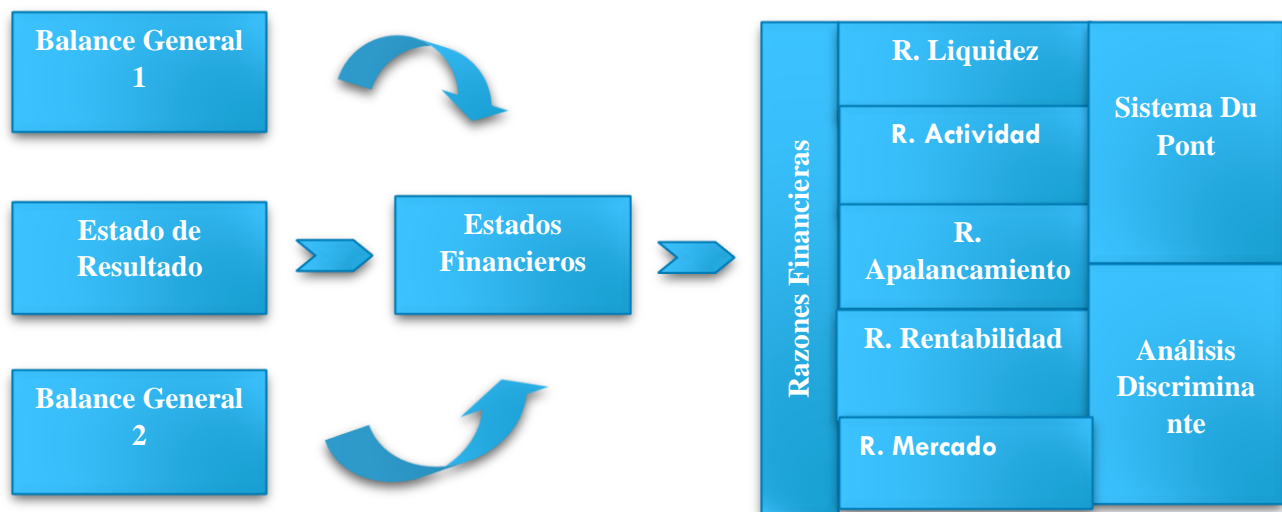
Balance General 1

Estado de Resultado

Balance General 2

Estados Financieros

Razones Financieras

R. Liquidez

R. Actividad

R. Apalancamiento

R. Rentabilidad

R. Mercado

Sistema Du Pont

Análisis Discriminante